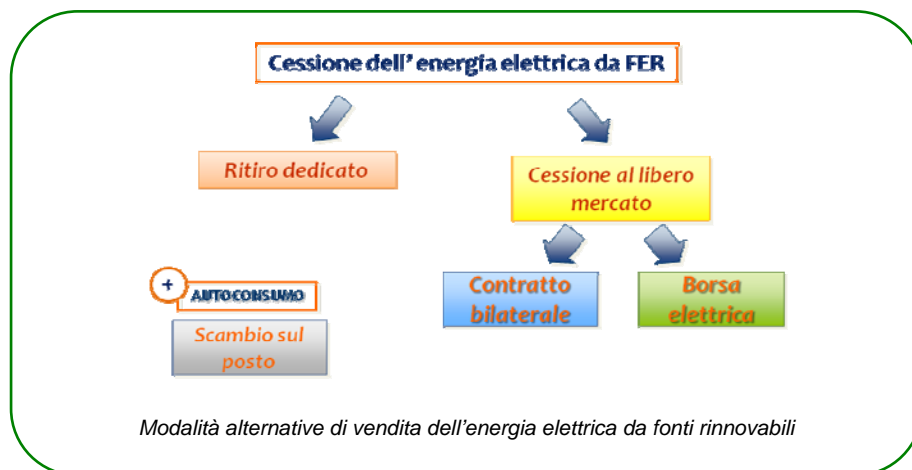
Cessione dell' energia elettrica da FER

Ritiro dedicato

Cessione al libero mercato

+ AUTOCONSUMO

Scambio sul posto

Contratto bilaterale

Borsa elettrica

Modalità alternative di vendita dell'energia elettrica da fonti rinnovabili